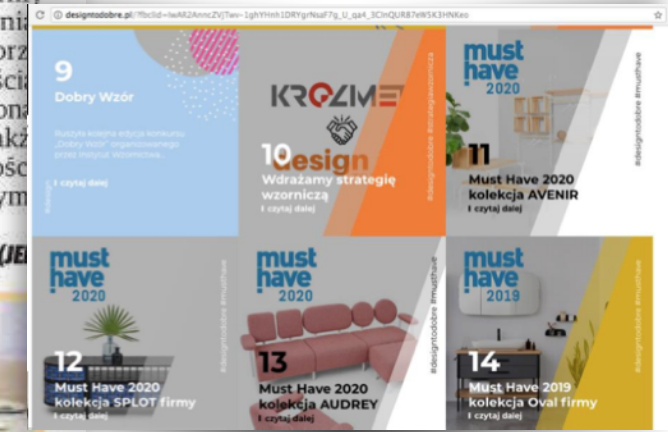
designtodobre.pl/?fbclid=IwAR2AnncZVj7wv-1ghYHnh1DRYgrNsaF7g_U_qa4_3CInQURB7eW5K3HNKeo

9
Dobry Wzór
Ruszyła kolejna edycja konkursu „Dobry Wzór" organizowanego przez Instytut Wzornictwa...
I czytaj dalej

KROZIMET
10 design
Wdrażamy strategię wzorniczą
I czytaj dalej
#designtodobre #strategiawzornicza

must have 2020
11
Must Have 2020 kolekcja AVENIR
I czytaj dalej
#designtodobre #musthave

must have 2020
12
Must Have 2020 kolekcja SPLOT firmy
I czytaj dalej
#designtodobre #musthave

must have 2020
13
Must Have 2020 kolekcja AUDREY
I czytaj dalej
#designtodobre #musthave

must have 2019
14
Must Have 2019 kolekcja Oval firmy
I czytaj dalej
#designtodobre #musthave